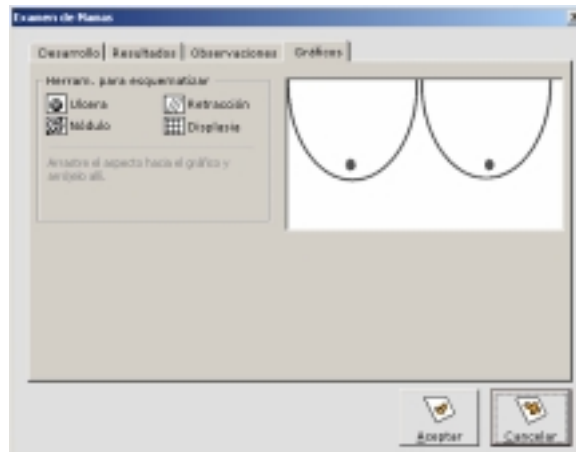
Examen de Mamas

Desarrollo | Resultados | Observaciones | Gráficos

Herram. para esquematizar

Ulcera

Retracción

Nódulo

Displasia

Arrastre el aspecto hacia el gráfico y arrójelo allí.

Aceptar

Cancelar